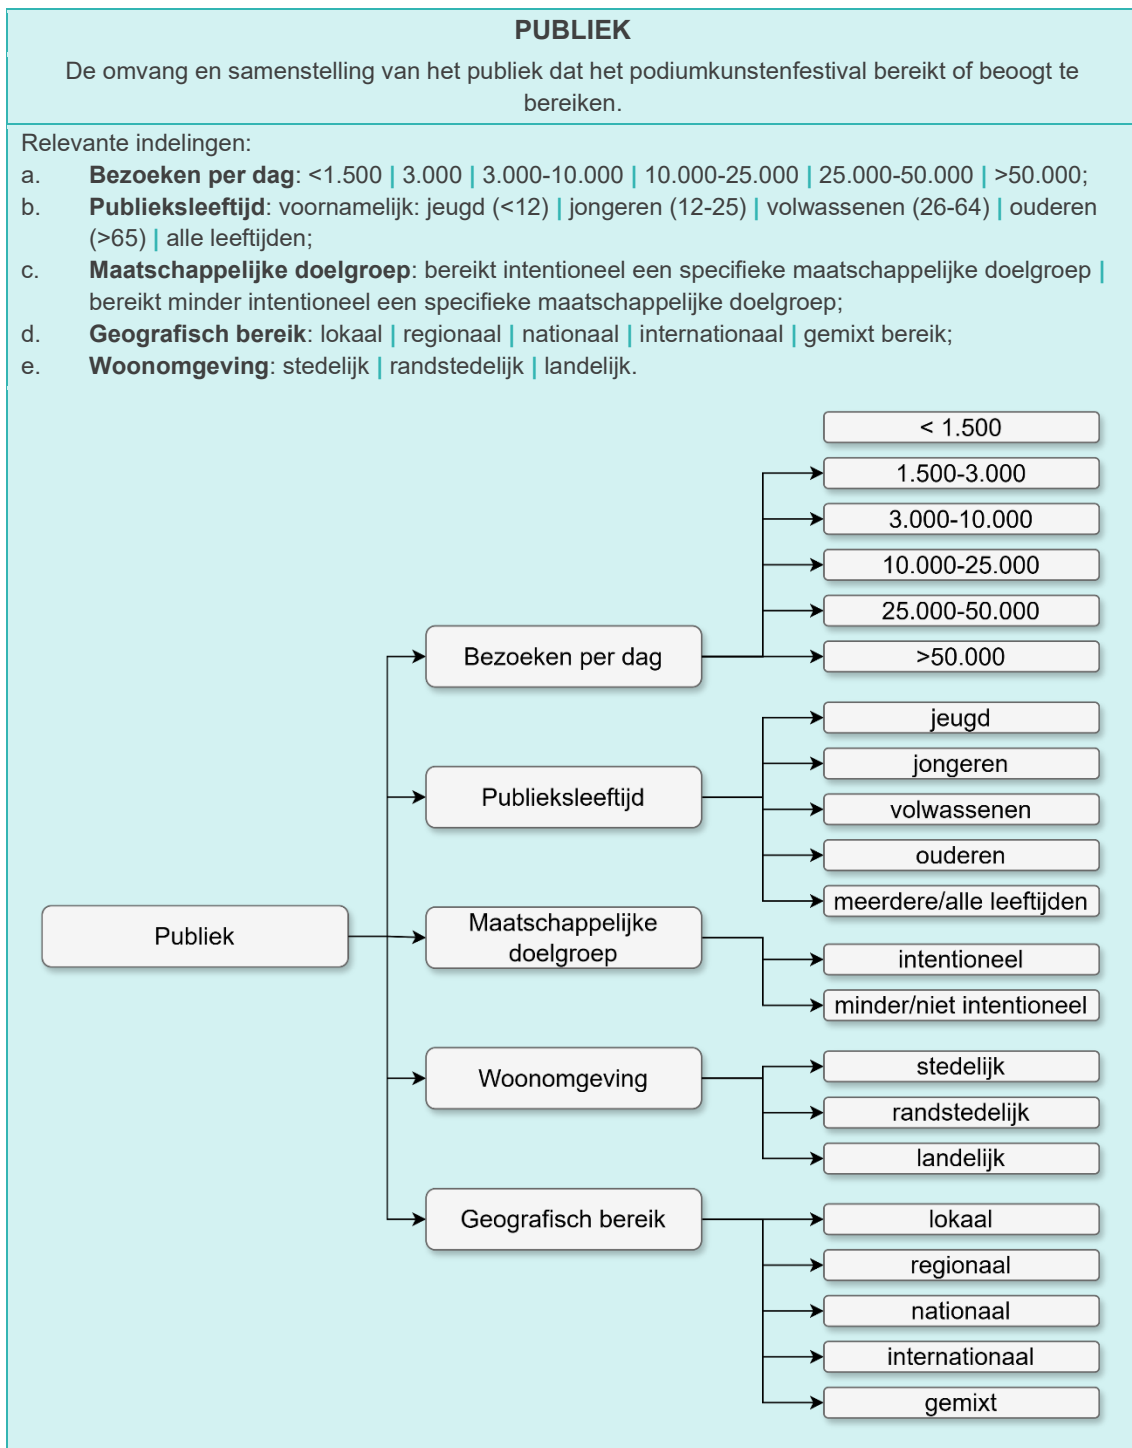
**PUBLIEK**

De omvang en samenstelling van het publiek dat het podiumkunstenfestival bereikt of beoogt te bereiken.

Relevante indelingen:

a. **Bezoeken per dag**: <1.500 | 3.000 | 3.000-10.000 | 10.000-25.000 | 25.000-50.000 | >50.000;

b. **Publieksleeftijd**: voornamelijk: jeugd (<12) | jongeren (12-25) | volwassenen (26-64) | ouderen (>65) | alle leeftijden;

c. **Maatschappelijke doelgroep**: bereikt intentioneel een specifieke maatschappelijke doelgroep | bereikt minder intentioneel een specifieke maatschappelijke doelgroep;

d. **Geografisch bereik**: lokaal | regionaal | nationaal | internationaal | gemixt bereik;

e. **Woonomgeving**: stedelijk | randstedelijk | landelijk.

< 1.500
1.500-3.000
3.000-10.000
10.000-25.000
25.000-50.000
>50.000
Bezoeken per dag
jeugd
jongeren
volwassenen
ouderen
meerdere/alle leeftijden
Publieksleeftijd
Publiek
Maatschappelijke doelgroep
intentioneel
minder/niet intentioneel
Woonomgeving
stedelijk
randstedelijk
landelijk
Geografisch bereik
lokaal
regionaal
nationaal
internationaal
gemixt